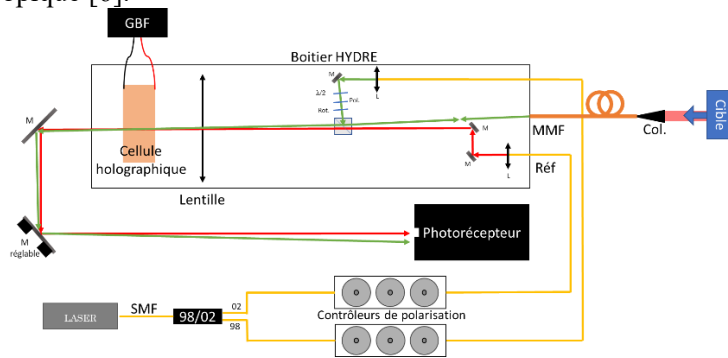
optique [6].

GBF

Boitier HYDRE

M

L

λ/2

Pol.

Rot.

M

Cellule holographique

Lentille

M

MMF

Col.

Cible

M

Réf

L

M réglable

Photorécepteur

LASER

SMF

98/02

02

98

Contrôleurs de polarisation